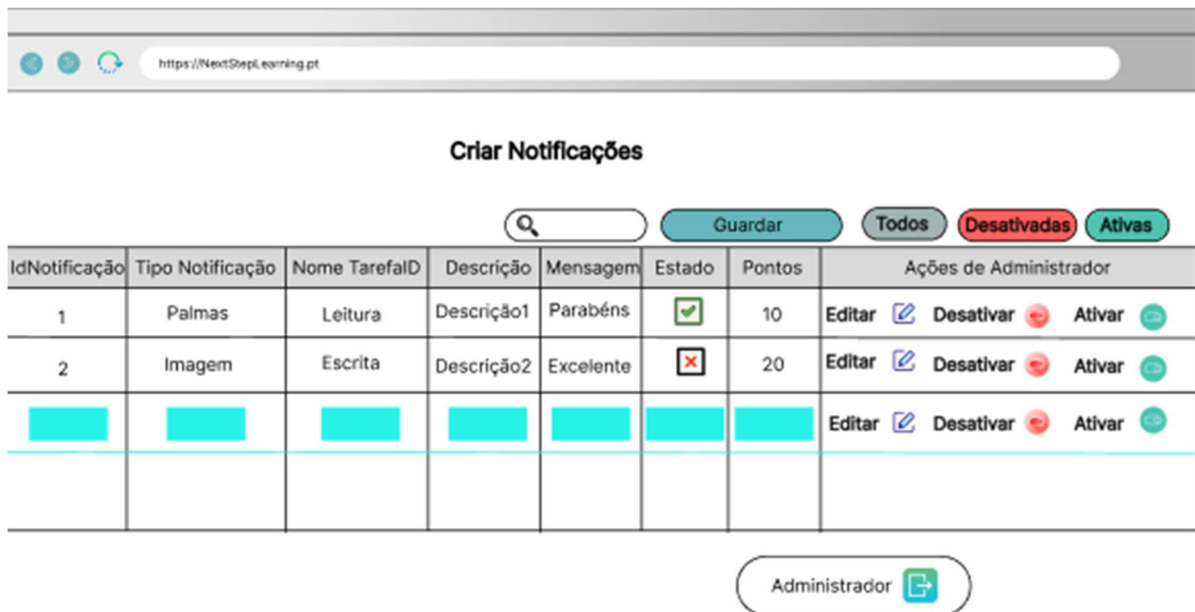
https://NextStepLearning.pt

Criar Notificações

Guardar Todos Desativadas Ativas

| IdNotificação | Tipo Notificação | Nome TarefaID | Descrição | Mensagem | Estado | Pontos | Ações de Administrador |
|---|---|---|---|---|---|---|---|
| 1 | Palmas | Leitura | Descrição1 | Parabéns | | 10 | Editar Desativar Ativar |
| 2 | Imagem | Escrita | Descrição2 | Excelente | | 20 | Editar Desativar Ativar |
| | | | | | | | Editar Desativar Ativar |
| | | | | | | | |

Administrador